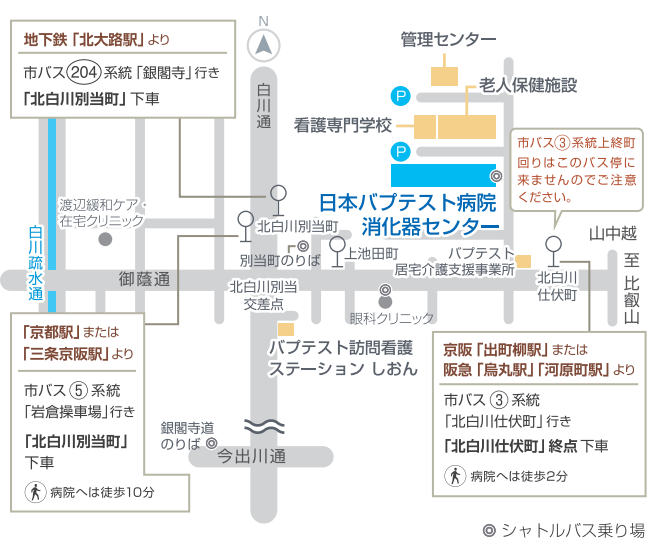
地下鉄「北大路駅」より

市バス204系統「銀閣寺」行き

「北白川別当町」下車

N

白川通

管理センター

老人保健施設

P

看護専門学校

P

市バス③系統上終町回りはこのバス停に来ませんのでご注意ください。

日本バプテスト病院
消化器センター

渡辺緩和ケア・在宅クリニック

北白川別当町

山中越

白川疏水通

別当町のりば

上池田町

バプテスト居宅介護支援事業所

北白川仕伏町

至比叡山

御蔭通

北白川別当交差点

眼科クリニック

「京都駅」または「三条京阪駅」より

市バス⑤系統「岩倉操車場」行き

「北白川別当町」下車

病院へは徒歩10分

バプテスト訪問看護ステーション しおん

京阪「出町柳駅」または阪急「烏丸駅」「河原町駅」より

市バス③系統「北白川仕伏町」行き

「北白川仕伏町」終点 下車

病院へは徒歩2分

銀閣寺道のりば

今出川通

シャトルバス乗り場